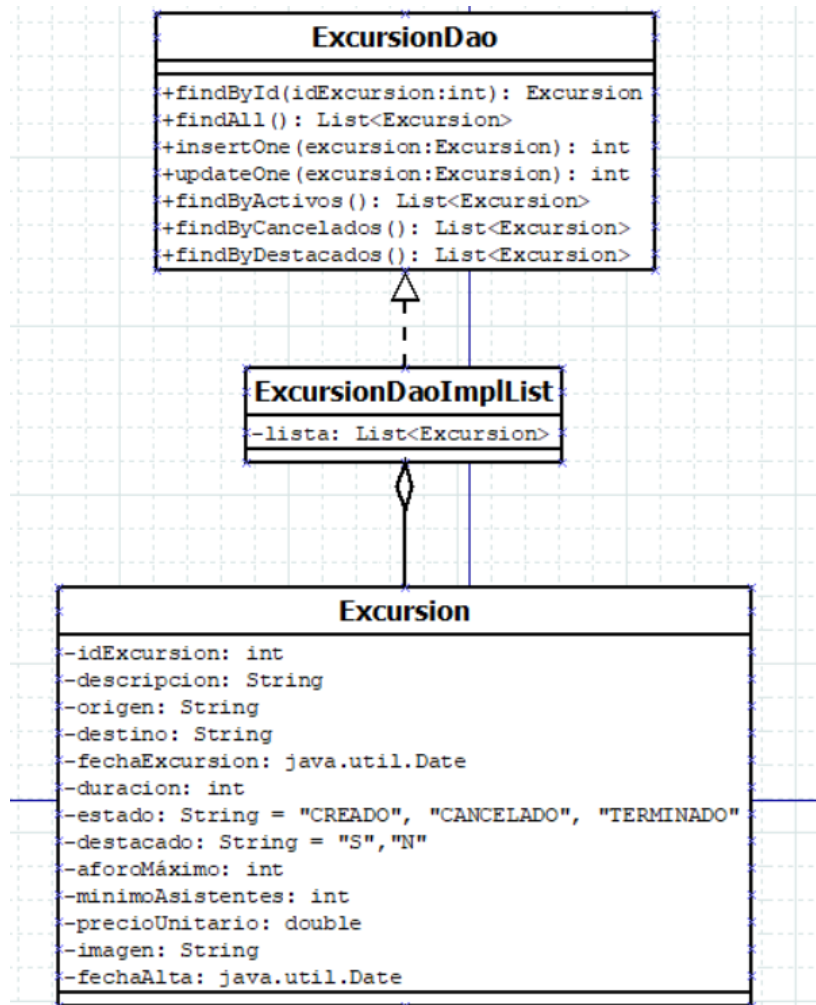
ExcursionDao

+findById(idExcursion:int): Excursion
+findAll(): List<Excursion>
+insertOne(excursion:Excursion): int
+updateOne(excursion:Excursion): int
+findByActivos(): List<Excursion>
+findByCancelados(): List<Excursion>
+findByDestacados(): List<Excursion>

ExcursionDaoImplList

-lista: List<Excursion>

Excursion

-idExcursion: int
-descripcion: String
-origen: String
-destino: String
-fechaExcursion: java.util.Date
-duracion: int
-estado: String = "CREADO", "CANCELADO", "TERMINADO"
-destacado: String = "S","N"
-aforoMáximo: int
-minimoAsistentes: int
-precioUnitario: double
-imagen: String
-fechaAlta: java.util.Date